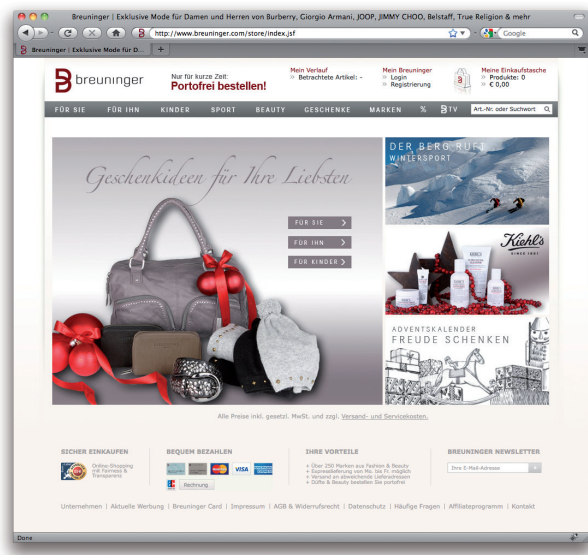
Breuninger | Exklusive Mode für Damen und Herren von Burberry, Giorgio Armani, JOOP, JIMMY CHOO, Belstaff, True Religion & mehr

http://www.breuninger.com/store/index.jsf

Google

Breuninger | Exklusive Mode für D...

breuninger

Nur für kurze Zeit:
Portofrei bestellen!

Mein Verlauf
» Betrachtete Artikel: -

Mein Breuninger
» Login
» Registrierung

Meine Einkaufstasche
» Produkte: 0
» € 0,00

FÜR SIE FÜR IHN KINDER SPORT BEAUTY GESCHENKE MARKEN % TV

Art.-Nr. oder Suchwort

Geschenkideen für Ihre Liebsten

FÜR SIE
FÜR IHN
FÜR KINDER

DER BERG RUFT
WINTERSPORT

Kiehl's
SINCE 1851

ADVENTSKALENDER
FREUDE SCHENKEN

Alle Preise inkl. gesetzl. MwSt. und zzgl. Versand- und Servicekosten.

SICHER EINKAUFEN
Online-Shopping mit Fairness & Transparenz

BEQUEM BEZAHLEN
VISA
Rechnung

IHRE VORTEILE
» Über 250 Marken aus Fashion & Beauty
» Expresslieferung von Mo. bis Fr. möglich
» Versand an abweichende Lieferadressen
» Düfte & Beauty bestellen Sie portofrei

BREUNINGER NEWSLETTER
Ihre E-Mail-Adresse

Unternehmen | Aktuelle Werbung | Breuninger Card | Impressum | AGB & Widerrufsrecht | Datenschutz | Häufige Fragen | Affiliateprogramm | Kontakt

Done